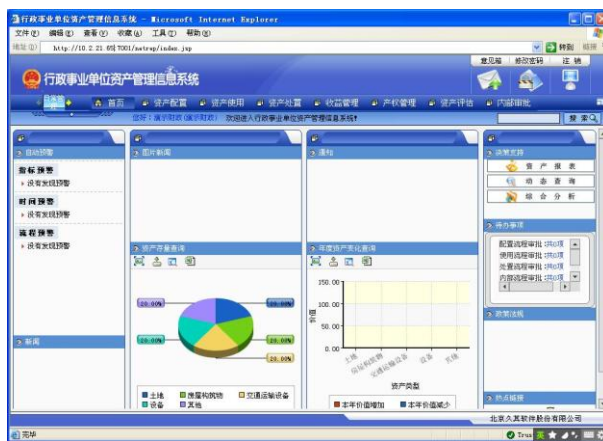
行政事业单位资产管理信息系统 - Microsoft Internet Explorer
文件(F) 编辑(E) 查看(V) 收藏(A) 工具(T) 帮助(H)
地址(D) http://10.2.21.65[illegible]7001/netrep/index.jsp 转到 链接
意见箱 修改密码 注销
行政事业单位资产管理信息系统
首页 资产配置 资产使用 资产处置 收益管理 产权管理 资产评估 内部审批
您好：演示用户(演示财政) 欢迎进入行政事业单位资产管理信息系统!
搜索
自动预警
指标预警
没有发现预警
时间预警
没有发现预警
流程预警
没有发现预警
新闻
图片新闻
资产存量查询
20.00%
20.00%
20.00%
20.00%
20.00%
土地 房屋构筑物 交通运输设备
设备 其他
通知
年度资产变化查询
150.00
100.00
50.00
0.00
金额
土地 房屋构筑物 交通运输设备 设备 其他
资产类型
本年价值增加 本年价值减少
决策支持
资产报表
动态查询
综合分析
待办事项
配置流程审批 共0项
使用流程审批 共0项
处置流程审批 共0项
内部流程审批 共0项
政策法规
热点链接
北京久其软件股份有限公司
完毕
Trus